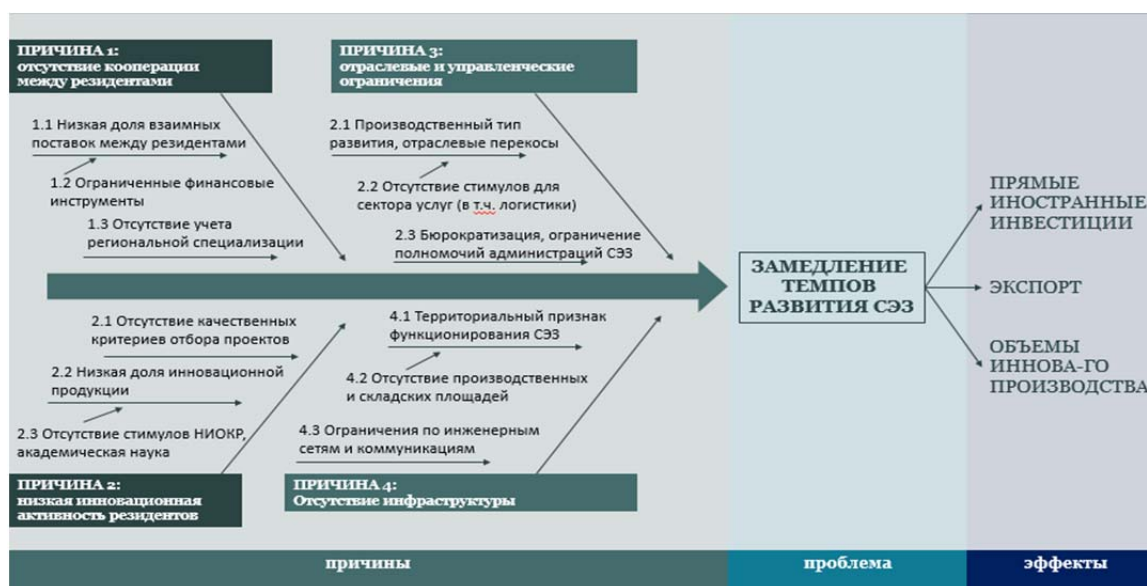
ПРИЧИНА 1:
отсутствие кооперации между резидентами

1.1 Низкая доля взаимных поставок между резидентами

1.2 Ограниченные финансовые инструменты

1.3 Отсутствие учета региональной специализации

ПРИЧИНА 3:
отраслевые и управленческие ограничения

2.1 Производственный тип развития, отраслевые перекосы

2.2 Отсутствие стимулов для сектора услуг (в т.ч. логистики)

2.3 Бюрократизация, ограничение полномочий администраций СЭЗ

2.1 Отсутствие качественных критериев отбора проектов

2.2 Низкая доля инновационной продукции

2.3 Отсутствие стимулов НИОКР, академическая наука

ПРИЧИНА 2:
низкая инновационная активность резидентов

4.1 Территориальный признак функционирования СЭЗ

4.2 Отсутствие производственных и складских площадей

4.3 Ограничения по инженерным сетям и коммуникациям

ПРИЧИНА 4:
Отсутствие инфраструктуры

ЗАМЕДЛЕНИЕ ТЕМПОВ РАЗВИТИЯ СЭЗ

ПРЯМЫЕ ИНОСТРАННЫЕ ИНВЕСТИЦИИ

ЭКСПОРТ

ОБЪЕМЫ ИННОВА-ГО ПРОИЗВОДСТВА

причины

проблема

эффекты